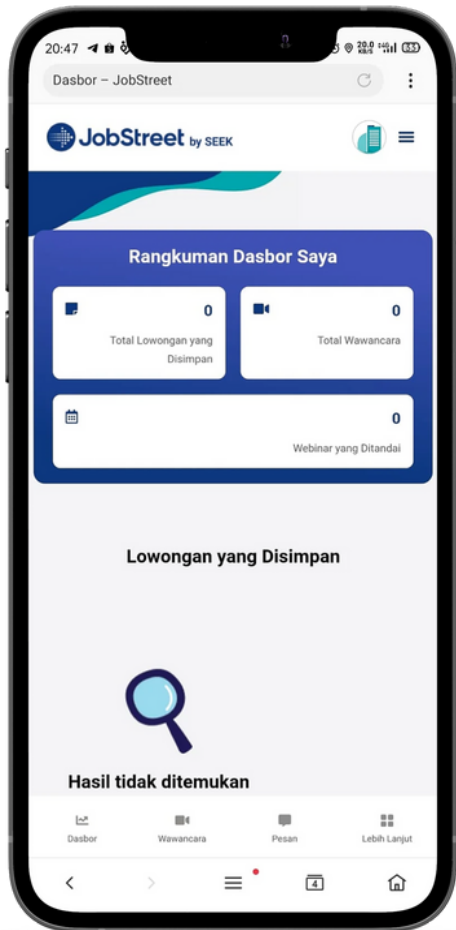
20:47

Dasbor – JobStreet

JobStreet by SEEK

Rangkuman Dasbor Saya

0
Total Lowongan yang Disimpan

0
Total Wawancara

0
Webinar yang Ditandai

Lowongan yang Disimpan

Hasil tidak ditemukan

Dasbor
Wawancara
Pesan
Lebih Lanjut

4